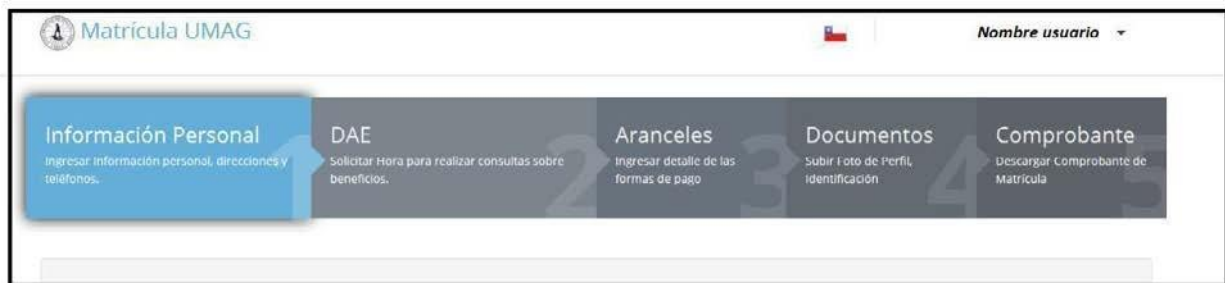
Matrícula UMAG

Nombre usuario

Información Personal
Ingresar información personal, direcciones y teléfonos.
1

DAE
Solicitar Hora para realizar consultas sobre beneficios.
2

Aranceles
Ingresar detalle de las formas de pago
3

Documentos
Subir Foto de Perfil, Identificación
4

Comprobante
Descargar Comprobante de Matrícula
5